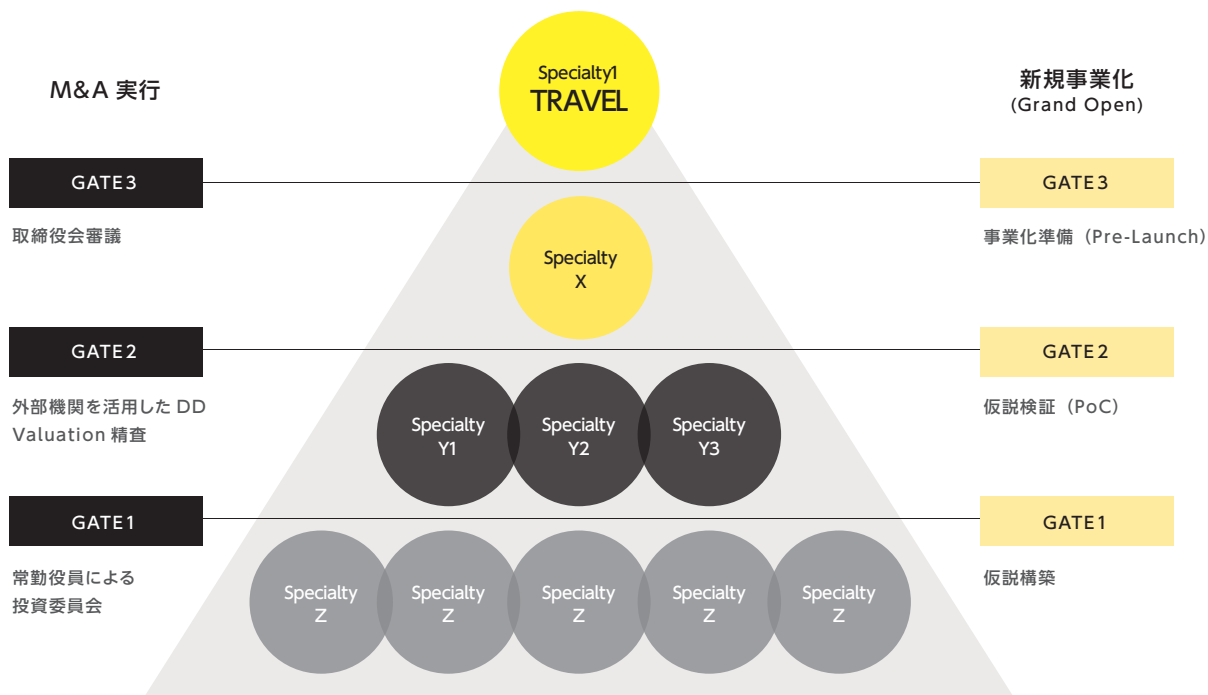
M&A 実行

Specialty1
TRAVEL

新規事業化
(Grand Open)

GATE3

取締役会審議

GATE3

事業化準備（Pre-Launch）

Specialty
X

GATE2

外部機関を活用した DD
Valuation 精査

GATE2

仮説検証（PoC）

Specialty
Y1

Specialty
Y2

Specialty
Y3

GATE1

常勤役員による
投資委員会

GATE1

仮説構築

Specialty
Z

Specialty
Z

Specialty
Z

Specialty
Z

Specialty
Z